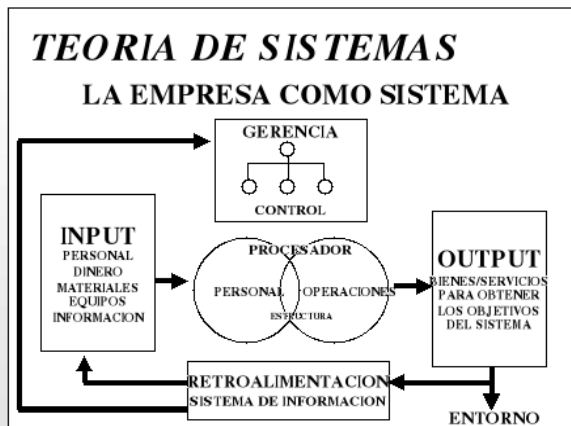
TEORIA DE SISTEMAS

LA EMPRESA COMO SISTEMA

GERENCIA

CONTROL

INPUT
PERSONAL
DINERO
MATERIALES
EQUIPOS
INFORMACION

PROCESADOR

PERSONAL

OPERACIONES

ESTRUCTURA

OUTPUT
BIENES/SERVICIOS
PARA OBTENER
LOS OBJETIVOS
DEL SISTEMA

RETROALIMENTACION
SISTEMA DE INFORMACION

ENTORNO